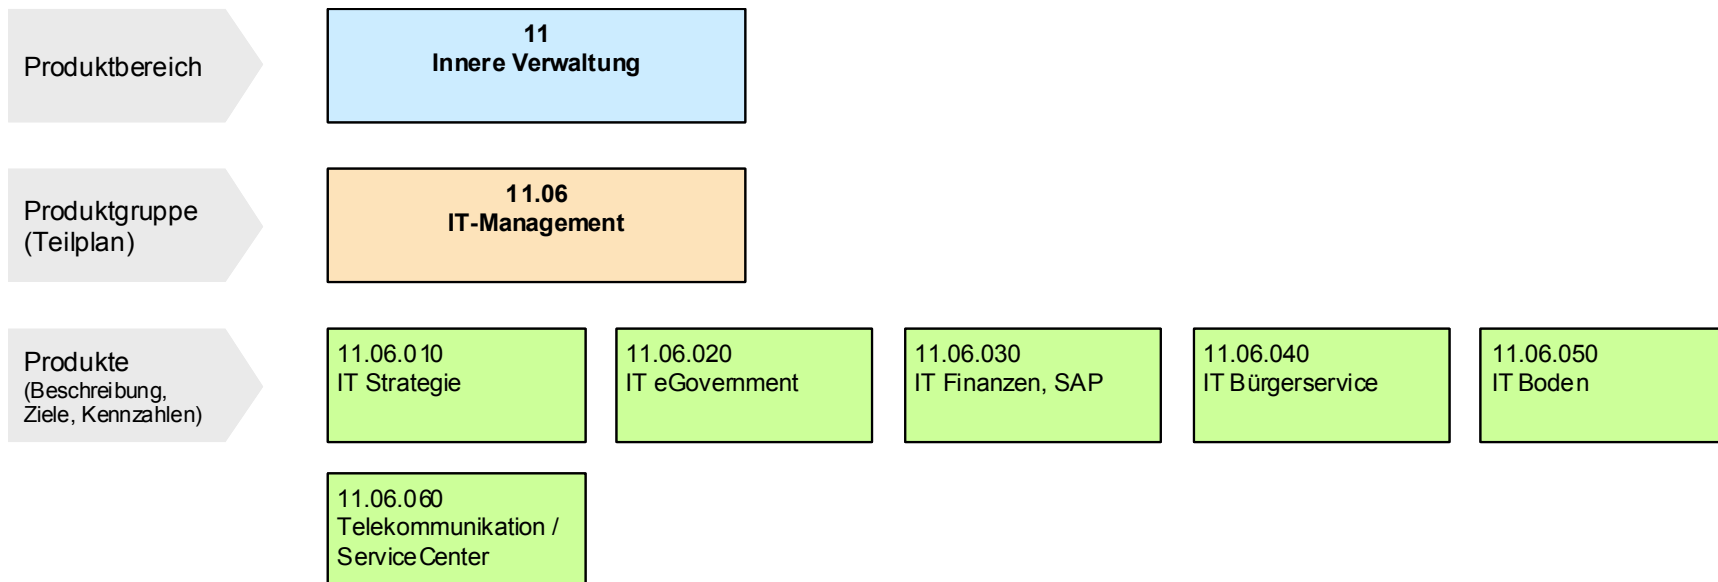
Produktbereich

11
Innere Verwaltung

Produktgruppe
(Teilplan)

11.06
IT-Management

Produkte
(Beschreibung, Ziele, Kennzahlen)

11.06.010
IT Strategie

11.06.020
IT eGovernment

11.06.030
IT Finanzen, SAP

11.06.040
IT Bürgerservice

11.06.050
IT Boden

11.06.060
Telekommunikation / ServiceCenter